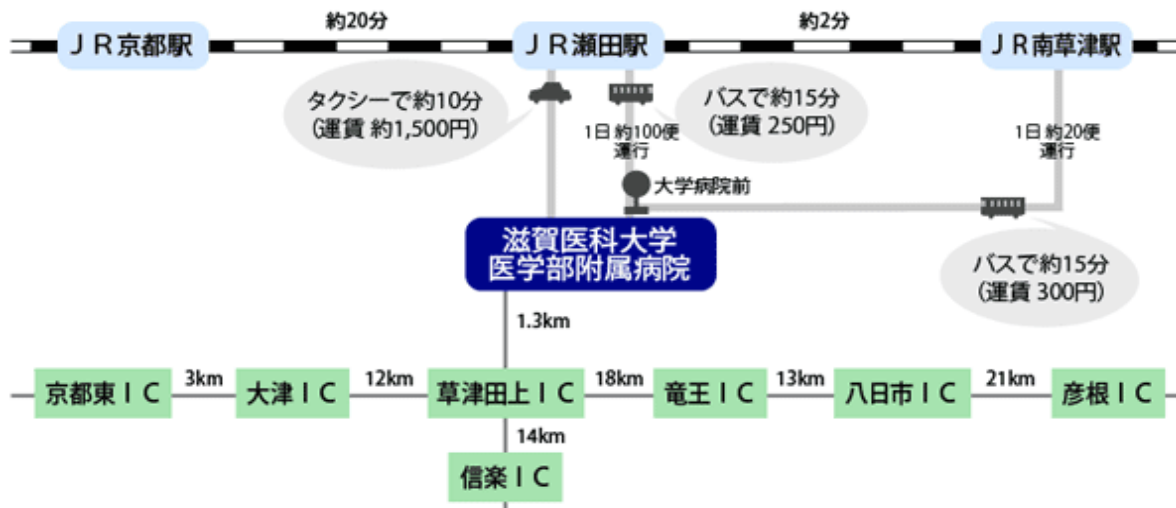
ＪＲ京都駅

約20分

ＪＲ瀬田駅

約2分

ＪＲ南草津駅

タクシーで約10分
(運賃 約1,500円)

バスで約15分
(運賃 250円)

1日 約100便
運行

1日 約20便
運行

大学病院前

滋賀医科大学
医学部附属病院

バスで約15分
(運賃 300円)

1.3km

京都東ＩＣ

3km

大津ＩＣ

12km

草津田上ＩＣ

18km

竜王ＩＣ

13km

八日市ＩＣ

21km

彦根ＩＣ

14km

信楽ＩＣ